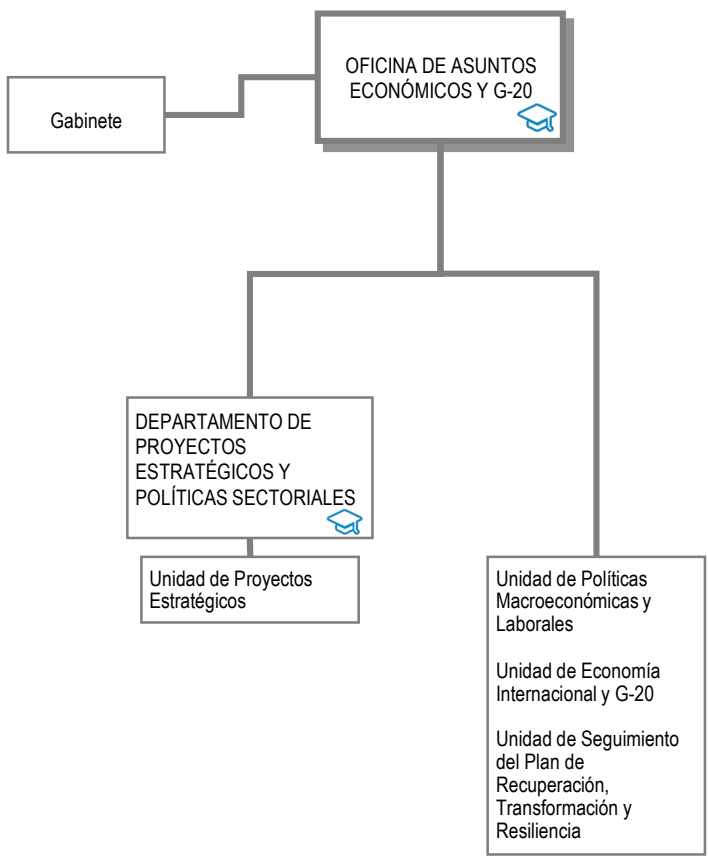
OFICINA DE ASUNTOS ECONÓMICOS Y G-20

Gabinete

DEPARTAMENTO DE PROYECTOS ESTRATÉGICOS Y POLÍTICAS SECTORIALES

Unidad de Proyectos Estratégicos

Unidad de Políticas Macroeconómicas y Laborales

Unidad de Economía Internacional y G-20

Unidad de Seguimiento del Plan de Recuperación, Transformación y Resiliencia